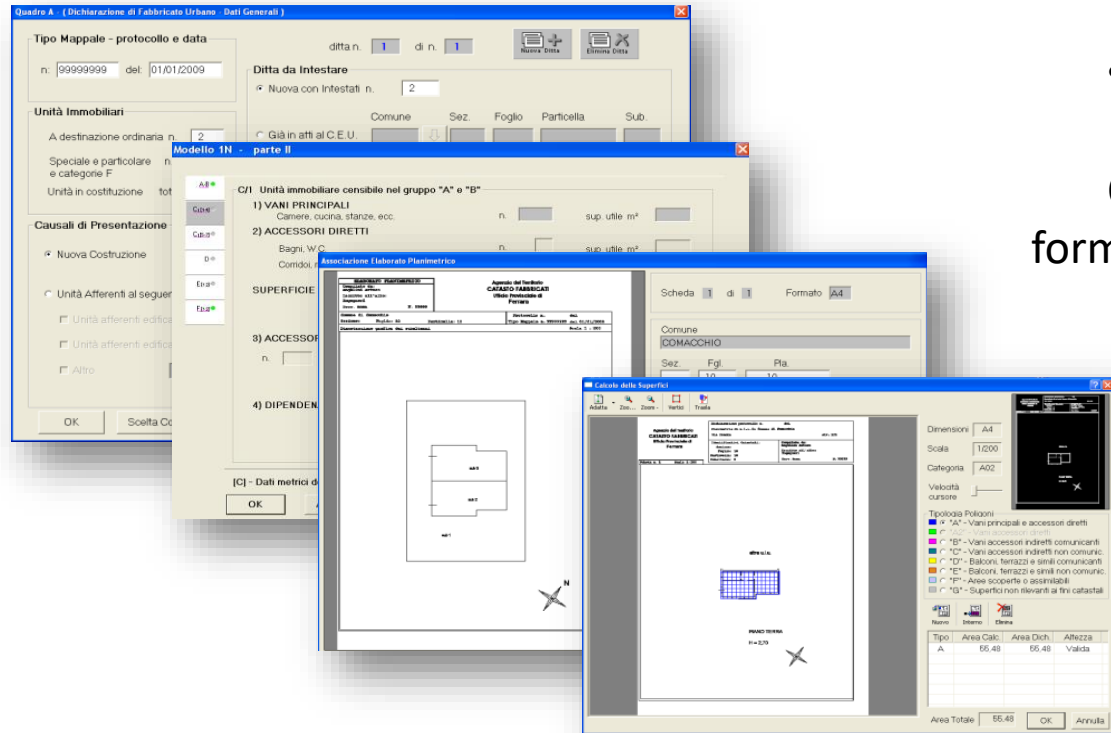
Quadro A - (Dichiarazione di Fabbricato Urbano - Dati Generali)

Tipo Mappale - protocollo e data

n: 99999999 del: 01/01/2009

ditta n. 1 di n. 1

Nuova Ditta

Elimina Ditta

Ditta da Intestare

Nuova con Intestati n. 2

Comune Sez. Foglio Particella Sub.

Già in atti al C.E.U.

Unità Immobiliari

A destinazione ordinaria n. 2

Speciale e particolare e categorie F

Unità in costituzione

Causali di Presentazione

Nuova Costruzione

Unità Afferenti al seguen

Unità afferenti edifica

Unità afferenti edifica

Altro

OK

Scelta Co

Modello 1N - parte II

C/I Unità immobiliare censibile nel gruppo "A" e "B"

1) VANI PRINCIPALI
Camere, cucina, stanze, ecc. n. sup. utile m²

2) ACCESSORI DIRETTI
Bagni, W.C. n. sup. utile m²
Corridoi,

SUPERFICIE

3) ACCESSOR

n.

4) DIPENDENZ

[C] - Dati metrici d

OK

Associazione Elaborato Planimetrico

Agenzia del Territorio
CATASTO FABBRICATI
Ufficio Provinciale di
Ferrara

Scheda 1 di 1 Formato A4

Comune
COMACCHIO

Sez. Fgl. Pla.
10 10

Calcolo delle Superfici

Adatta Zoo... Zoom - Vertici Traslla

Agenzia del territorio
CATASTO FABBRICATI
Ufficio Provinciale di
Ferrara

altro u.i.u.

PIANO TERRA
H = 2,70

Dimensioni A4

Scala 1/200

Categoria A02

Velocità cursore

Tipologia Poligoni
"A" - Vani principali e accessori diretti
"A" - Vani accessori diretti
"B" - Vani accessori indiretti comunicanti
"C" - Vani accessori indiretti non comunic.
"D" - Balconi, terrazzi e simili comunicanti
"E" - Balconi, terrazzi e simili non comunic.
"F" - Aree scoperte o assimilabili
"G" - Superfici non rilevanti ai fini catastali

Nuovo Interno Elimina

| Tipo | Area Calc. | Area Dich. | Altezza |
|---|---|---|---|
| A | 55.48 | 55.48 | Valida |

Area Totale 55.48 OK Annulla

form